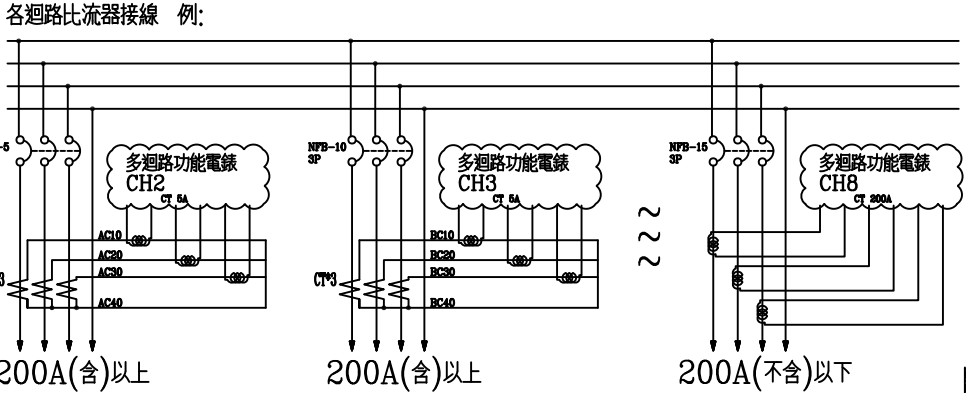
各迴路比流器接線 例:

-5
多迴路功能電錶
CH2
CT 5A
AC10
AC20
AC30
AC40
3
200A(含)以上

NFB-10
3P
多迴路功能電錶
CH3
CT 5A
BC10
BC20
BC30
BC40
CT*3
200A(含)以上

~
~
~

NFB-15
3P
多迴路功能電錶
CH8
CT 200A
200A(不含)以下